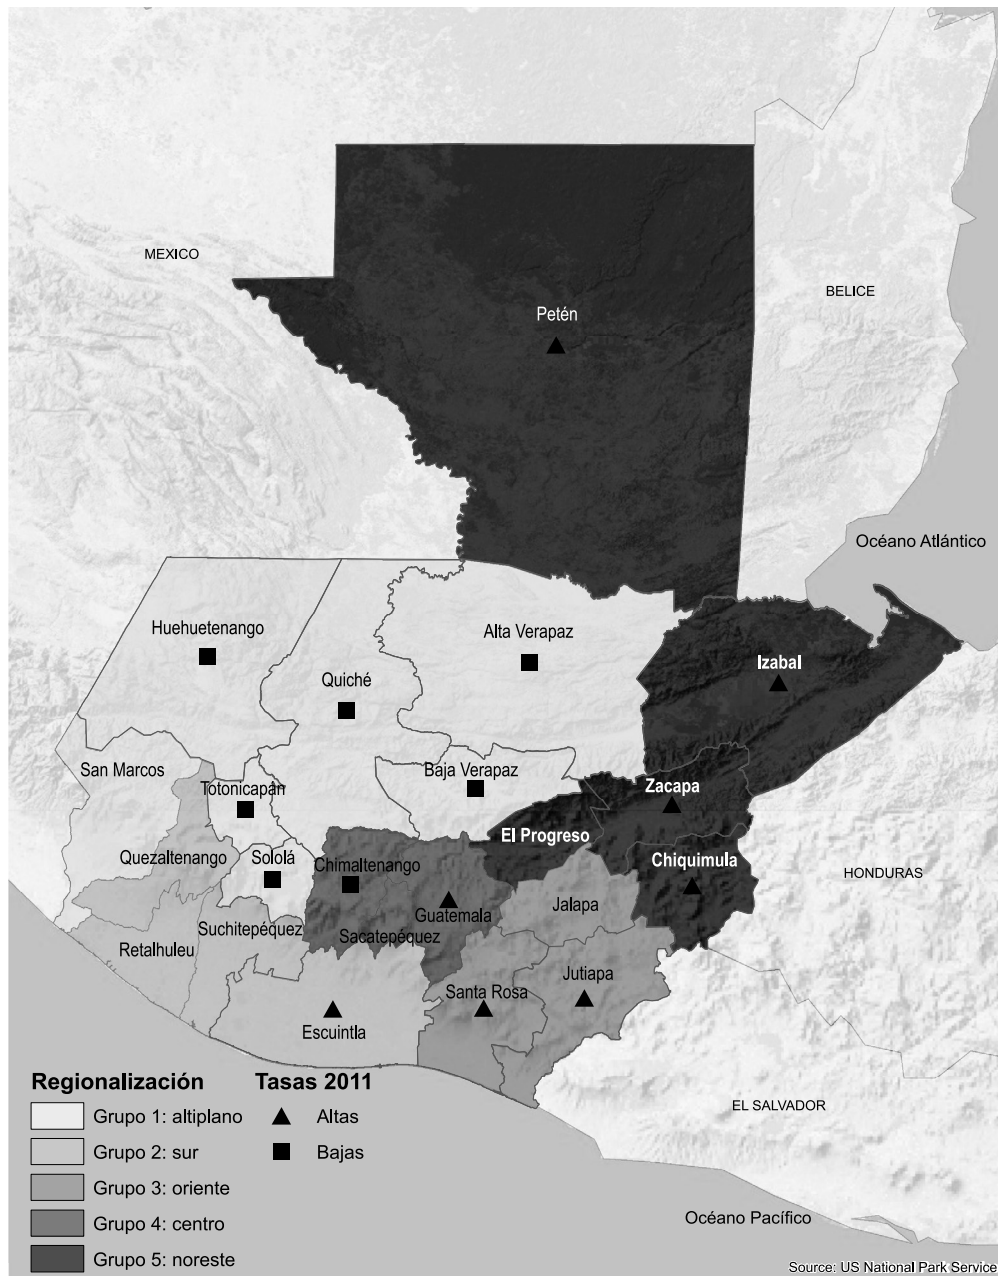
MEXICO

BELICE

Petén

Océano Atlántico

Huehuetenango

Alta Verapaz

Izabal

Quiché

San Marcos

Baja Verapaz

Totonicapán

Zacapa

El Progreso

Quezaltenango

Sololá

Chimaltenango

Chiquimula

HONDURAS

Guatemala

Jalapa

Suchitepéquez

Sacatepéquez

Retalhuleu

Jutiapa

Santa Rosa

Escuintla

Regionalización

Tasas 2011

Grupo 1: altiplano

Altas

Grupo 2: sur

Bajas

EL SALVADOR

Grupo 3: oriente

Grupo 4: centro

Océano Pacífico

Grupo 5: noreste

Source: US National Park Service